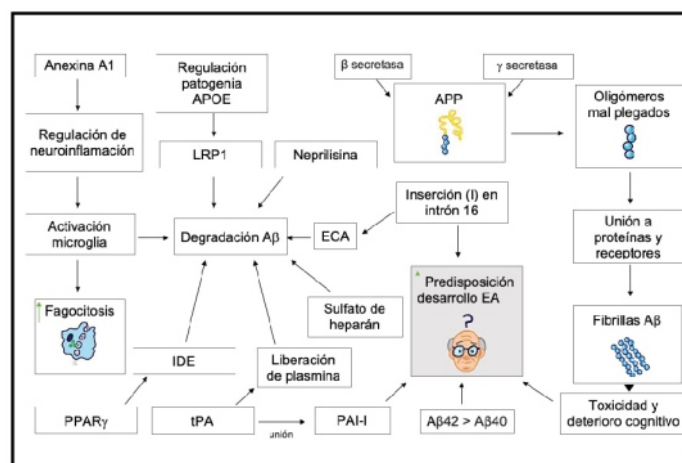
Anexina A1

Regulación patogenia APOE

β secretasa

γ secretasa

APP

Oligómeros mal plegados

Regulación de neuroinflamación

LRP1

Neprilisina

Inserción (I) en intrón 16

Activación microglía

Degradación Aβ

ECA

Unión a proteínas y receptores

Fagocitosis

Predisposición desarrollo EA

Sulfato de heparán

Fibrillas Aβ

IDE

Liberación de plasmina

PPARγ

tPA

unión

PAI-I

Aβ42 > Aβ40

Toxicidad y deterioro cognitivo